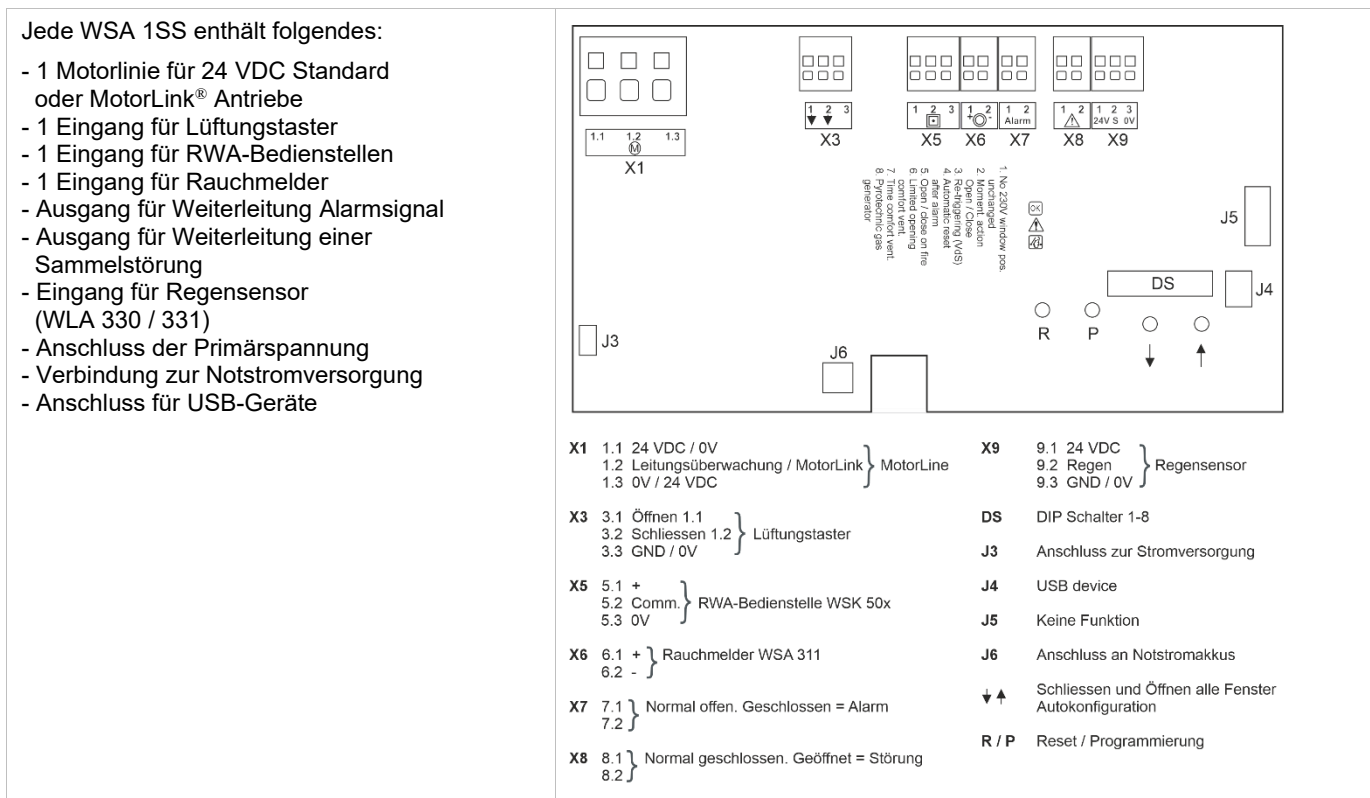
Jede WSA 1SS enthält folgendes:

- 1 Motorlinie für 24 VDC Standard oder MotorLink® Antriebe
- 1 Eingang für Lüftungstaster
- 1 Eingang für RWA-Bedienstellen
- 1 Eingang für Rauchmelder
- Ausgang für Weiterleitung Alarmsignal
- Ausgang für Weiterleitung einer Sammelstörung
- Eingang für Regensensor (WLA 330 / 331)
- Anschluss der Primärspannung
- Verbindung zur Notstromversorgung
- Anschluss für USB-Geräte

1.1 1.2 1.3
X1
1 2 3
X3
1 2 3
X5
1 2
X6
1 2 Alarm
X7
1 2
X8
1 2 3 24V S 0V
X9

1. No 230V window pos. unchanged
2. Moment action Open / Close
3. Re-triggering (VdS)
4. Automatic reset after alarm
5. Open / close on fire
6. Limited opening comfort vent.
7. Time comfort vent.
8. Pyrotechnic gas generator

J5
DS
J4
R P
J3
J6

X1 1.1 24 VDC / 0V
1.2 Leitungsüberwachung / MotorLink } MotorLine
1.3 0V / 24 VDC

X3 3.1 Öffnen 1.1
3.2 Schliessen 1.2 } Lüftungstaster
3.3 GND / 0V

X5 5.1 +
5.2 Comm. } RWA-Bedienstelle WSK 50x
5.3 0V

X6 6.1 +
6.2 - } Rauchmelder WSA 311

X7 7.1
7.2 } Normal offen. Geschlossen = Alarm

X8 8.1
8.2 } Normal geschlossen. Geöffnet = Störung

X9 9.1 24 VDC
9.2 Regen } Regensensor
9.3 GND / 0V

DS DIP Schalter 1-8

J3 Anschluss zur Stromversorgung

J4 USB device

J5 Keine Funktion

J6 Anschluss an Notstromakkus

Schliessen und Öffnen alle Fenster Autokonfiguration

R / P Reset / Programmierung